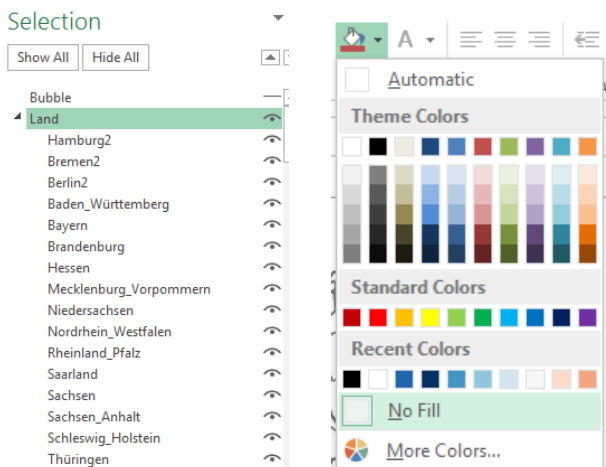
Selection

Show All
Hide All

Bubble
Land
Hamburg2
Bremen2
Berlin2
Baden_Württemberg
Bayern
Brandenburg
Hessen
Mecklenburg_Vorpommern
Niedersachsen
Nordrhein_Westfalen
Rheinland_Pfalz
Saarland
Sachsen
Sachsen_Anhalt
Schleswig_Holstein
Thüringen

A

Automatic
Theme Colors
Standard Colors
Recent Colors
No Fill
More Colors...